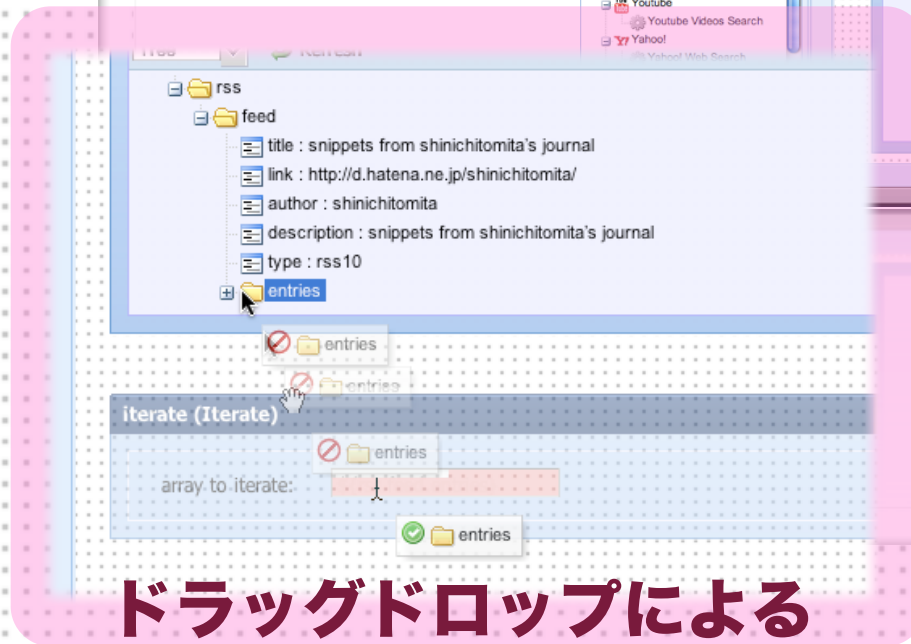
Youtube
Youtube Videos Search
Yahoo!
Yahoo! Web Search
Tree
Refresh
rss
feed
title : snippets from shinichitomita's journal
link : http://d.hatena.ne.jp/shinichitomita/
author : shinichitomita
description : snippets from shinichitomita's journal
type : rss10
entries
entries
entries
iterate (Iterate)
entries
array to iterate:
entries
ドラッグドロップによる